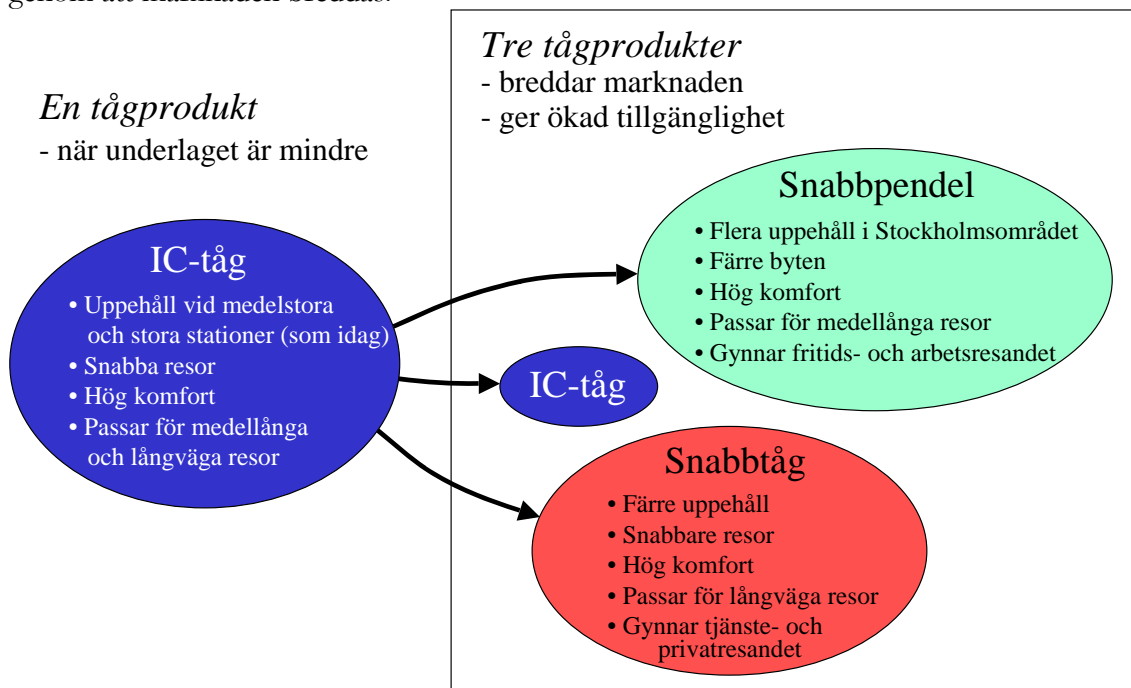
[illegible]

Tre tågprodukter
- breddar marknaden
- ger ökad tillgänglighet

En tågprodukt
- när underlaget är mindre

IC-tåg
• Uppehåll vid medelstora och stora stationer (som idag)
• Snabba resor
• Hög komfort
• Passar för medellånga och långväga resor

Snabbpendel
• Flera uppehåll i Stockholmsområdet
• Färre byten
• Hög komfort
• Passar för medellånga resor
• Gynnar fritids- och arbetsresandet

IC-tåg

Snabbtåg
• Färre uppehåll
• Snabbare resor
• Hög komfort
• Passar för långväga resor
• Gynnar tjänste- och privatresandet